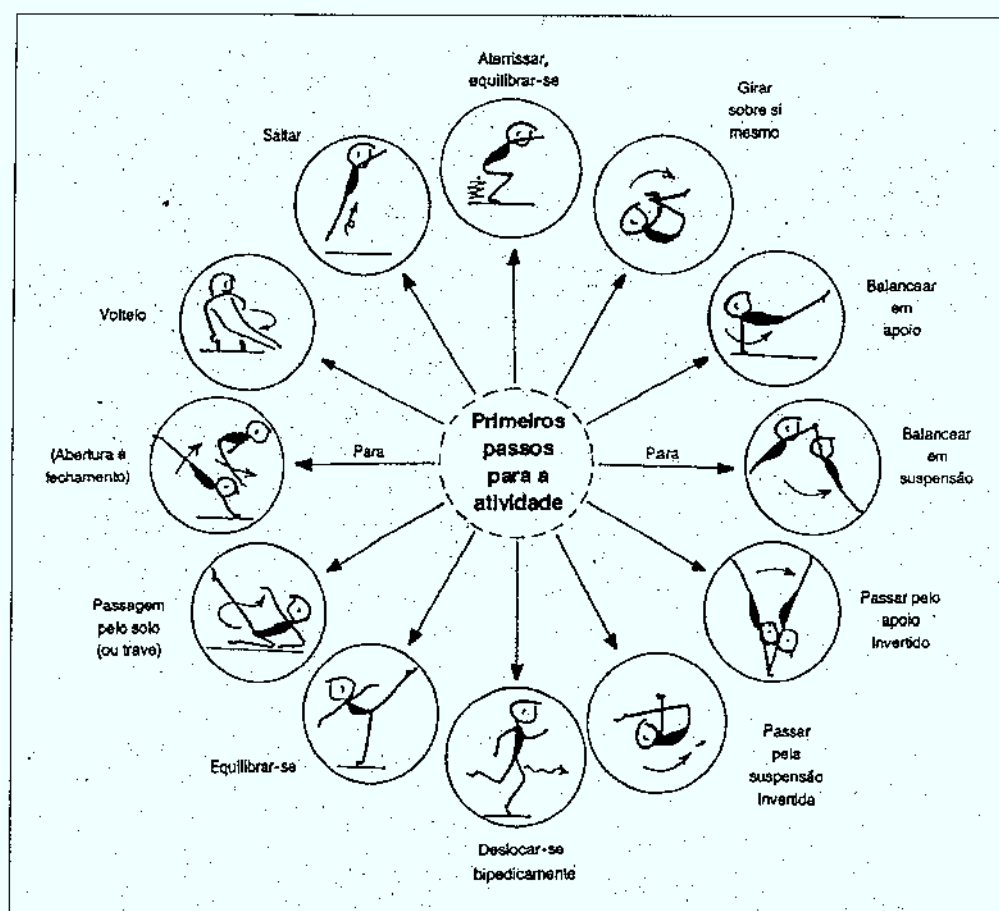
Aterrissar, equilibrar-se

Girar sobre si mesmo

Saltar

Balancear em apoio

Volteio

Primeiros passos para a atividade

Para

Para

(Abertura e fechamento)

Balancear em suspensão

Passagem pelo solo (ou trave)

Passar pelo apoio invertido

Equilibrar-se

Passar pela suspensão invertida

Deslocar-se bipedicamente